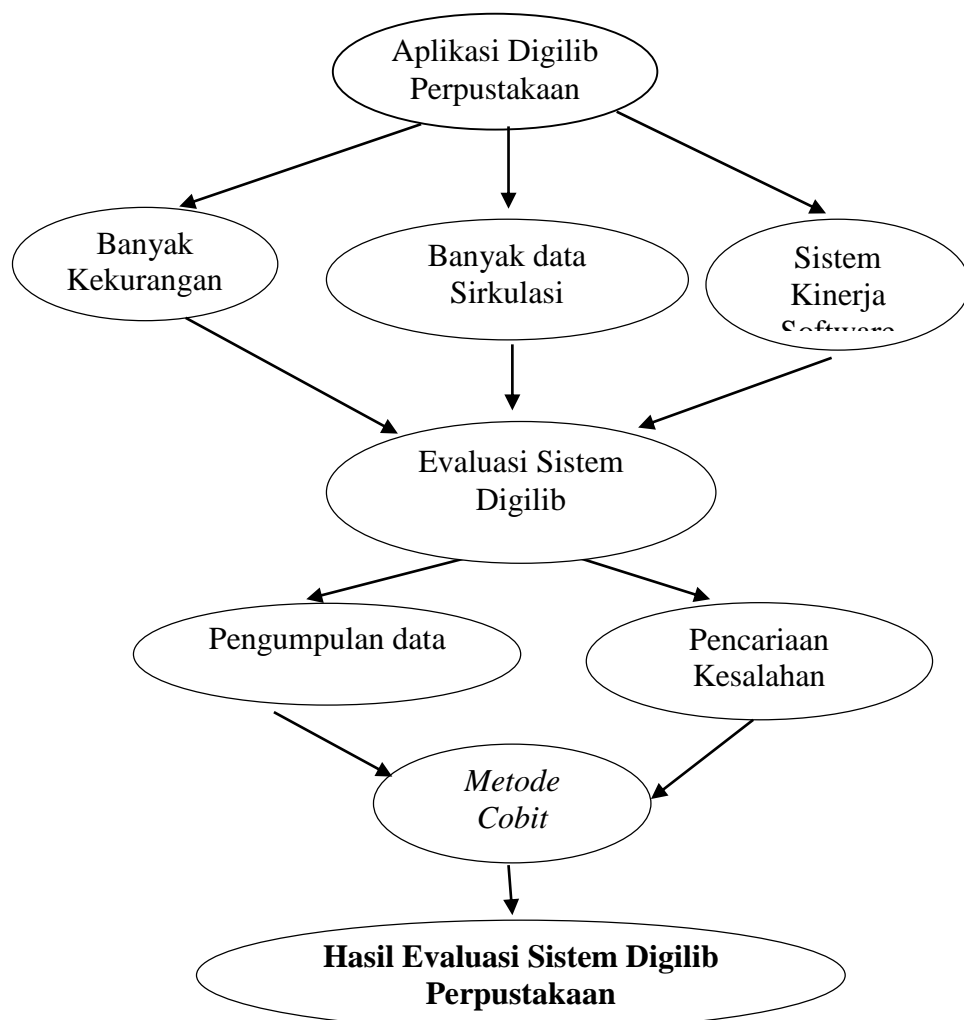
Aplikasi Digilib Perpustakaan

Banyak Kekurangan

Banyak data Sirkulasi

Sistem Kinerja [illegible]

Evaluasi Sistem Digilib

Pengumpulan data

Pencariaan Kesalahan

*Metode Cobit*

**Hasil Evaluasi Sistem Digilib Perpustakaan**